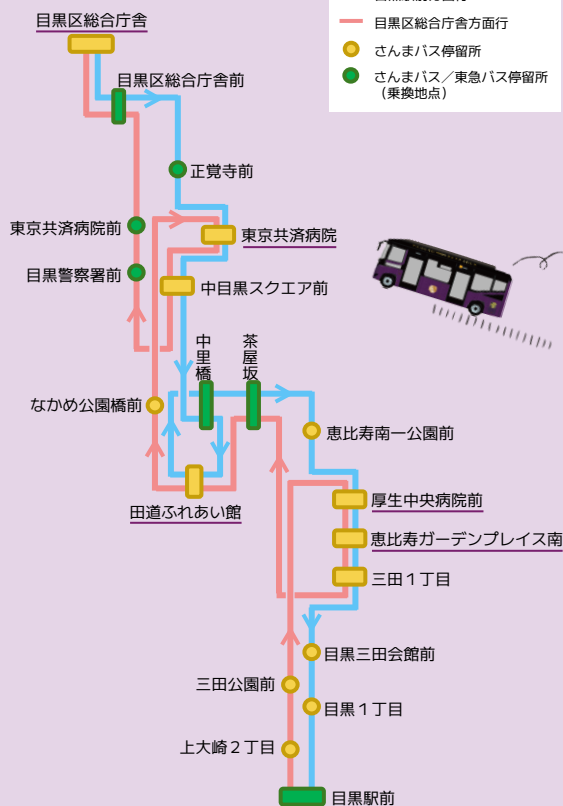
目黒区総合庁舎
目黒区総合庁舎方面行
さんまバス停留所
さんまバス／東急バス停留所（乗換地点）
目黒区総合庁舎前
正覚寺前
東京共済病院前
東京共済病院
目黒警察署前
中目黒スクエア前
中里橋
茶屋坂
なかめ公園橋前
恵比寿南一公園前
田道ふれあい館
厚生中央病院前
恵比寿ガーデンプレイス南
三田１丁目
目黒三田会館前
三田公園前
目黒１丁目
上大崎２丁目
目黒駅前